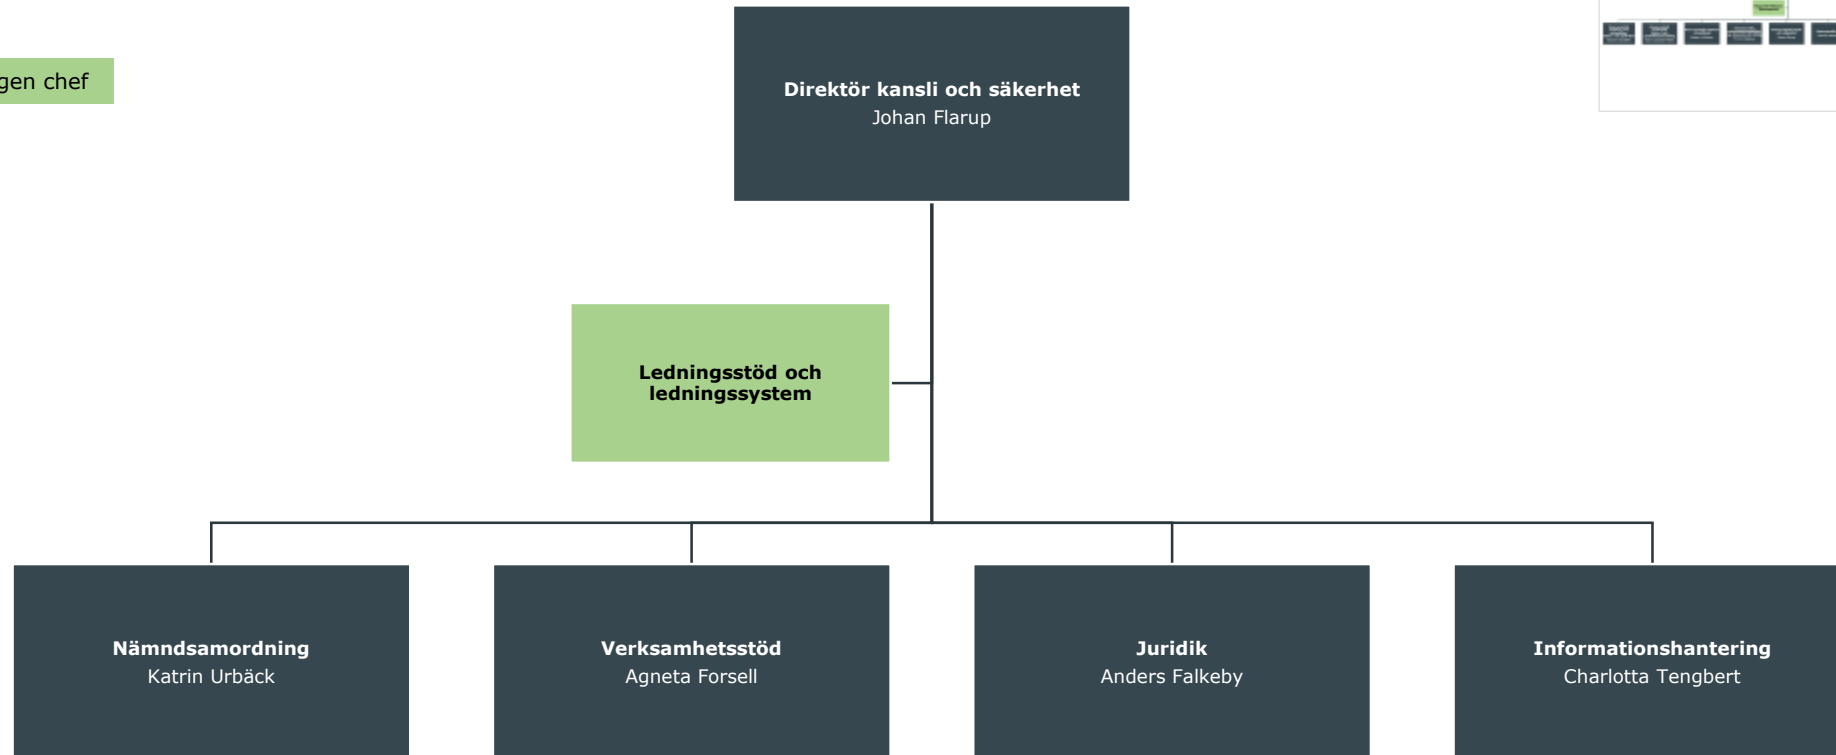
gen chef

Direktör kansli och säkerhet
Johan Flarup

Ledningsstöd och ledningssystem

Nämndsamordning
Katrin Urbäck

Verksamhetsstöd
Agneta Forsell

Juridik
Anders Falkeby

Informationshantering
Charlotta Tengbert